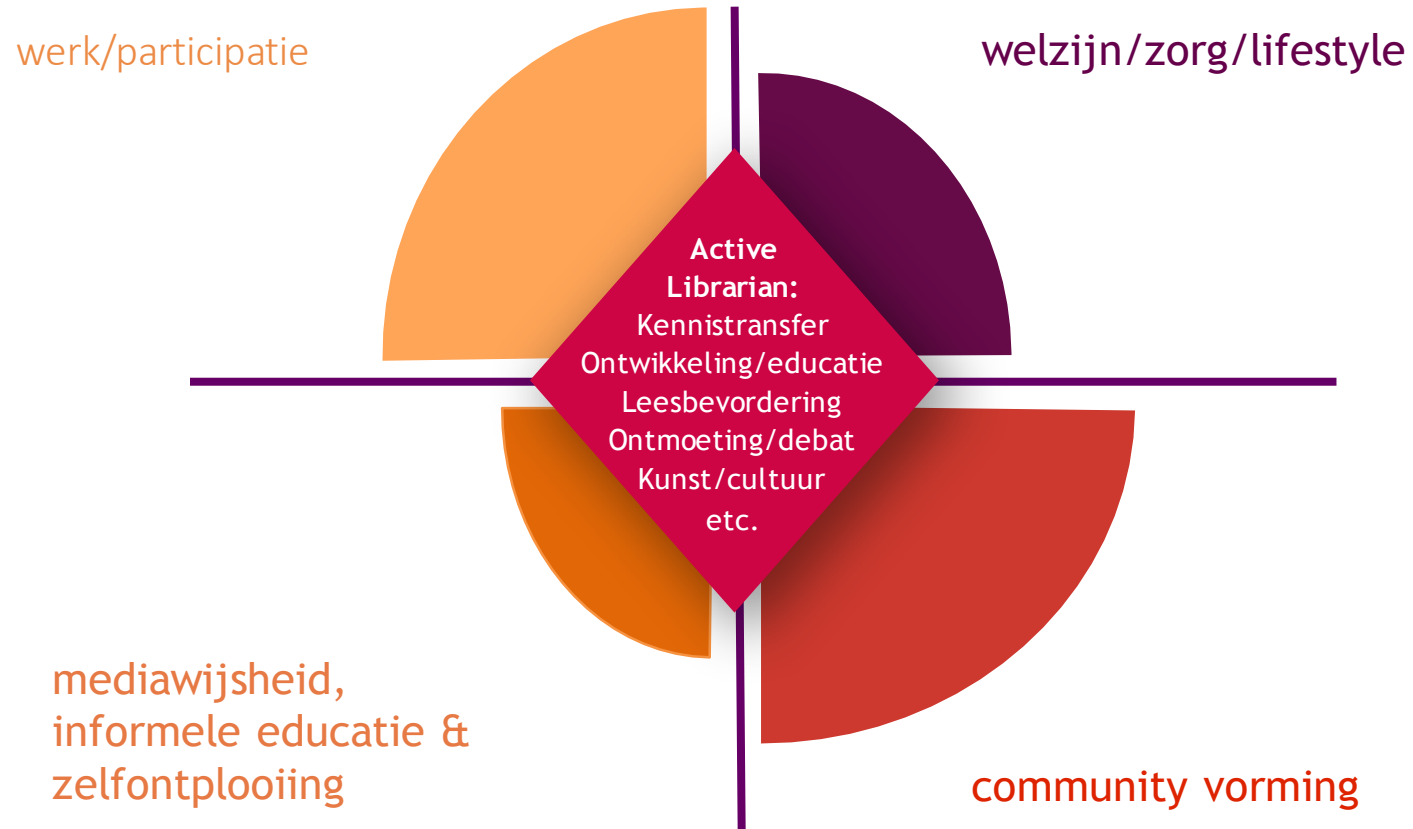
werk/participatie

welzijn/zorg/lifestyle

**Active Librarian:**
Kennistransfer
Ontwikkeling/educatie
Leesbevordering
Ontmoeting/debat
Kunst/cultuur
etc.

mediawijsheid, informele educatie & zelfontplooiing

community vorming